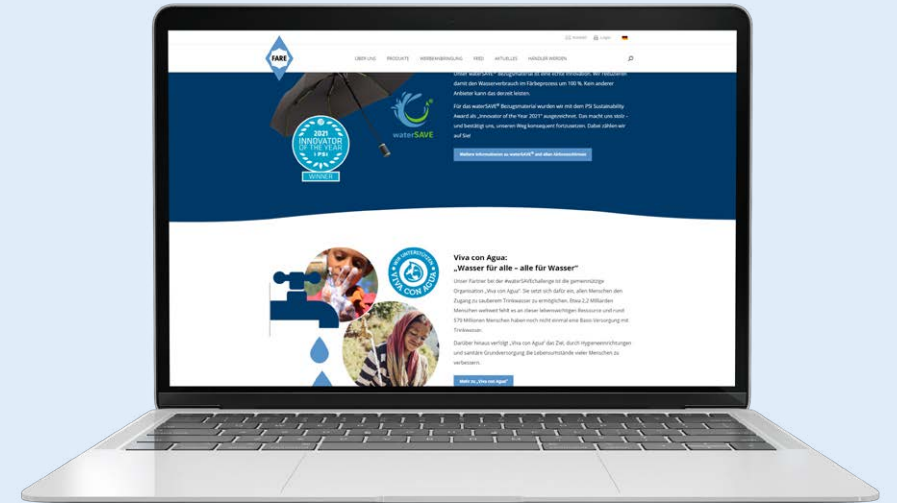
Kontakt Login

FARE

ÜBER UNS PRODUKTE WERBEANBRINGUNG MEDI AKTUELLES HÄNDLER WERDEN

Unser waterSAVE® Bezugsmaterial ist eine echte Innovation. Wir reduzieren damit den Wasserverbrauch im Färbeprozess um 100 %. Kein anderer Anbieter kann das derzeit leisten.

Für das waterSAVE® Bezugsmaterial wurden wir mit dem PSI Sustainability Award als „Innovator of the Year 2021" ausgezeichnet. Das macht uns stolz – und bestätigt uns, unseren Weg konsequent fortzusetzen. Dabei zählen wir auf Sie!

2021 INNOVATOR OF THE YEAR PSI WINNER

waterSAVE

Weitere Informationen zu waterSAVE® und allen Aktionsartikeln

Viva con Agua:
„Wasser für alle – alle für Wasser"

WIR UNTERSTÜTZEN VIVA CON AGUA

Unser Partner bei der #waterSAVEchallenge ist die gemeinnützige Organisation „Viva con Agua". Sie setzt sich dafür ein, allen Menschen den Zugang zu sauberem Trinkwasser zu ermöglichen. Etwa 2,2 Milliarden Menschen weltweit fehlt es an dieser lebenswichtigen Ressource und rund 570 Millionen Menschen haben noch nicht einmal eine Basis-Versorgung mit Trinkwasser.

Darüber hinaus verfolgt „Viva con Agua" das Ziel, durch Hygieneeinrichtungen und sanitäre Grundversorgung die Lebensumstände vieler Menschen zu verbessern.

Mehr zu „Viva con Agua"